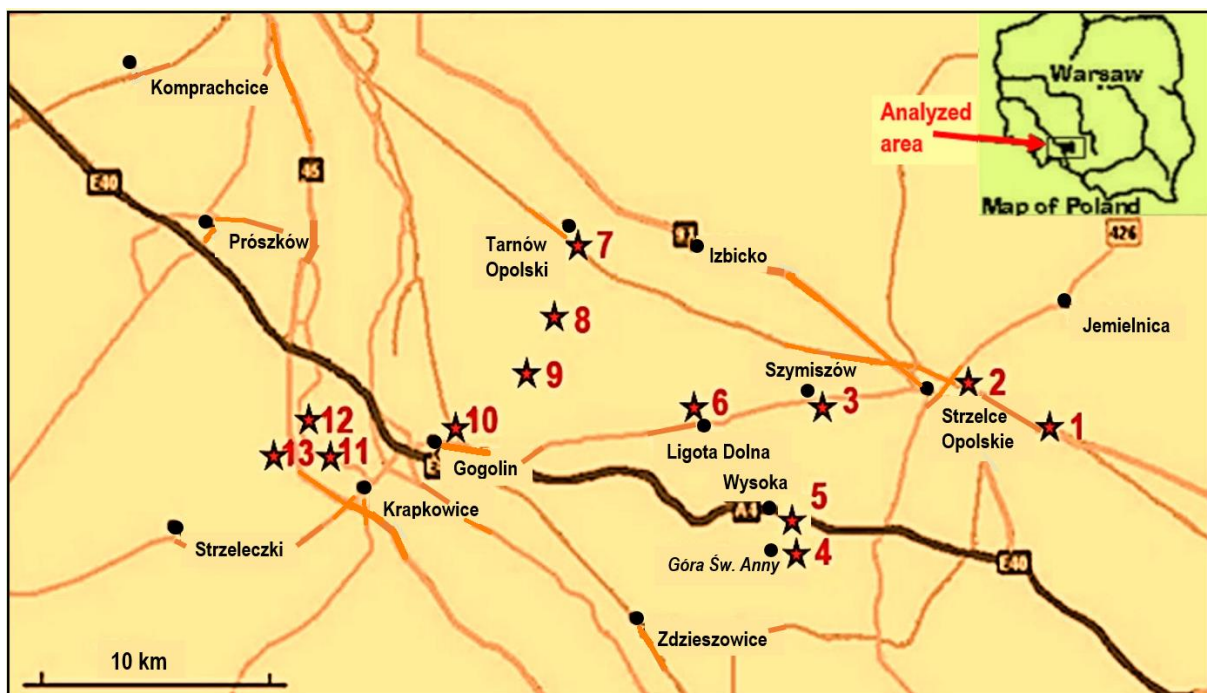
Komprachcice
45
E40
Prószków
Tarnów Opolski
7
94
Izbicko
426
Warsaw
Analyzed area
Map of Poland
Jemielnica
8
9
Szymiszów
2
3
6
10
12
Strzelce Opolskie
1
Ligota Dolna
13
11
Gogolin
Wysoka
5
Krapkowice
A4
Góra Św. Anny
4
Strzeleczki
E40
Zdzieszowice
10 km